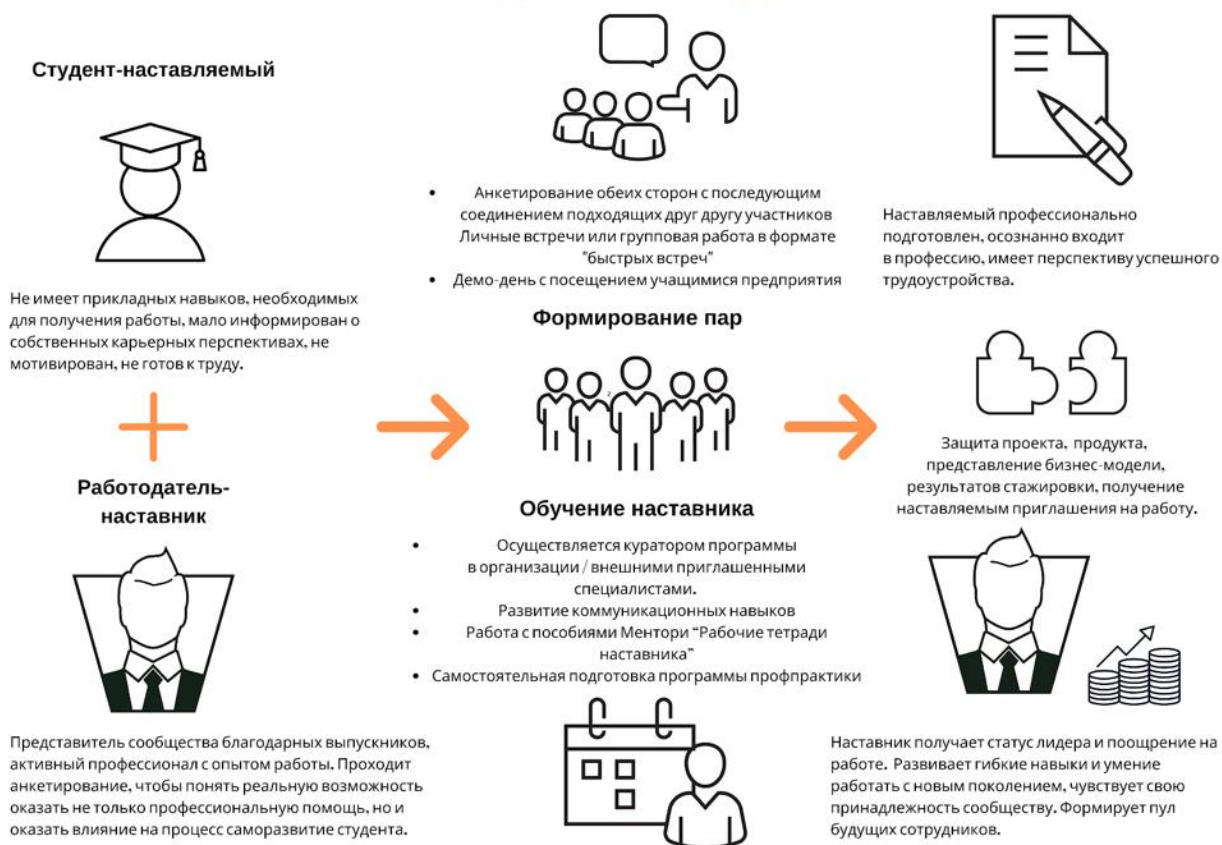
Студент-наставляемый

Не имеет прикладных навыков, необходимых для получения работы, мало информирован о собственных карьерных перспективах, не мотивирован, не готов к труду.

Работодатель-наставник

Представитель сообщества благодарных выпускников, активный профессионал с опытом работы. Проходит анкетирование, чтобы понять реальную возможность оказать не только профессиональную помощь, но и оказать влияние на процесс саморазвитие студента.

• Анкетирование обеих сторон с последующим соединением подходящих друг другу участников Личные встречи или групповая работа в формате "быстрых встреч"
• Демо-день с посещением учащимися предприятия

Формирование пар

Обучение наставника

• Осуществляется куратором программы в организации / внешними приглашенными специалистами.
• Развитие коммуникационных навыков
• Работа с пособиями Ментори "Рабочие тетради наставника"
• Самостоятельная подготовка программы профпрактики

Наставляемый профессионально подготовлен, осознанно входит в профессию, имеет перспективу успешного трудоустройства.

Защита проекта, продукта, представление бизнес-модели, результатов стажировки, получение наставляемым приглашения на работу.

Наставник получает статус лидера и поощрение на работе. Развивает гибкие навыки и умение работать с новым поколением, чувствует свою принадлежность сообществу. Формирует пул будущих сотрудников.